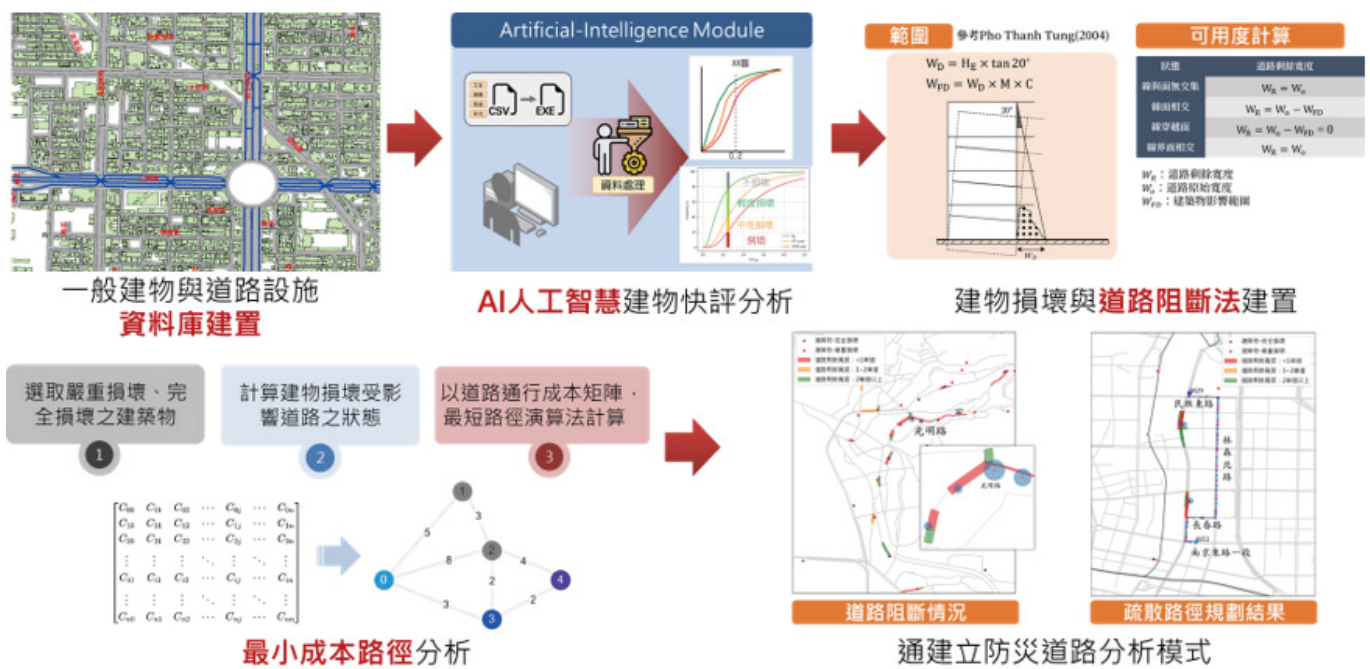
一般建物與道路設施
資料庫建置

Artificial-Intelligence Module
CSV
EXE
資料處理
不損壞
輕度損壞
中度損壞
倒塌

AI人工智慧建物快評分析

範圍
參考Pho Thanh Tung(2004)
$W_D = H_E \times \tan 20°$
$W_{FD} = W_D \times M \times C$
20°
$W_D$

可用度計算

| 狀態 | 道路剩餘寬度 |
|---|---|
| 線與面無交集 | $W_R = W_o$ |
| 線面相交 | $W_R = W_o - W_{FD}$ |
| 線穿越面 | $W_R = W_o - W_{FD} = 0$ |
| 線與面相交 | $W_R = W_o$ |

$W_R$：道路剩餘寬度
$W_o$：道路原始寬度
$W_{FD}$：建築物影響範圍

建物損壞與道路阻斷法建置

選取嚴重損壞、完全損壞之建築物
1
計算建物損壞受影響道路之狀態
2
以道路通行成本矩陣，最短路徑演算法計算
3

$\begin{bmatrix} C_{00} & C_{01} & C_{02} & \cdots & C_{0j} & \cdots & C_{0n} \\ C_{10} & C_{11} & C_{12} & \cdots & C_{1j} & \cdots & C_{1n} \\ C_{20} & C_{21} & C_{22} & \cdots & C_{2j} & \cdots & C_{2n} \\ \vdots & \vdots & \vdots & \ddots & \vdots & \ddots & \vdots \\ C_{i0} & C_{i1} & C_{i2} & \cdots & C_{ij} & \cdots & C_{in} \\ \vdots & \vdots & \vdots & \ddots & \vdots & \ddots & \vdots \\ C_{n0} & C_{n1} & C_{n2} & \cdots & C_{nj} & \cdots & C_{nn} \end{bmatrix}$

1 5 3 8 2 4 0 2 4 3 3 2

最小成本路徑分析

光明路
光明路
民族東路
林森北路
長春路
南京東路一段

道路阻斷情況
疏散路徑規劃結果

通建立防災道路分析模式